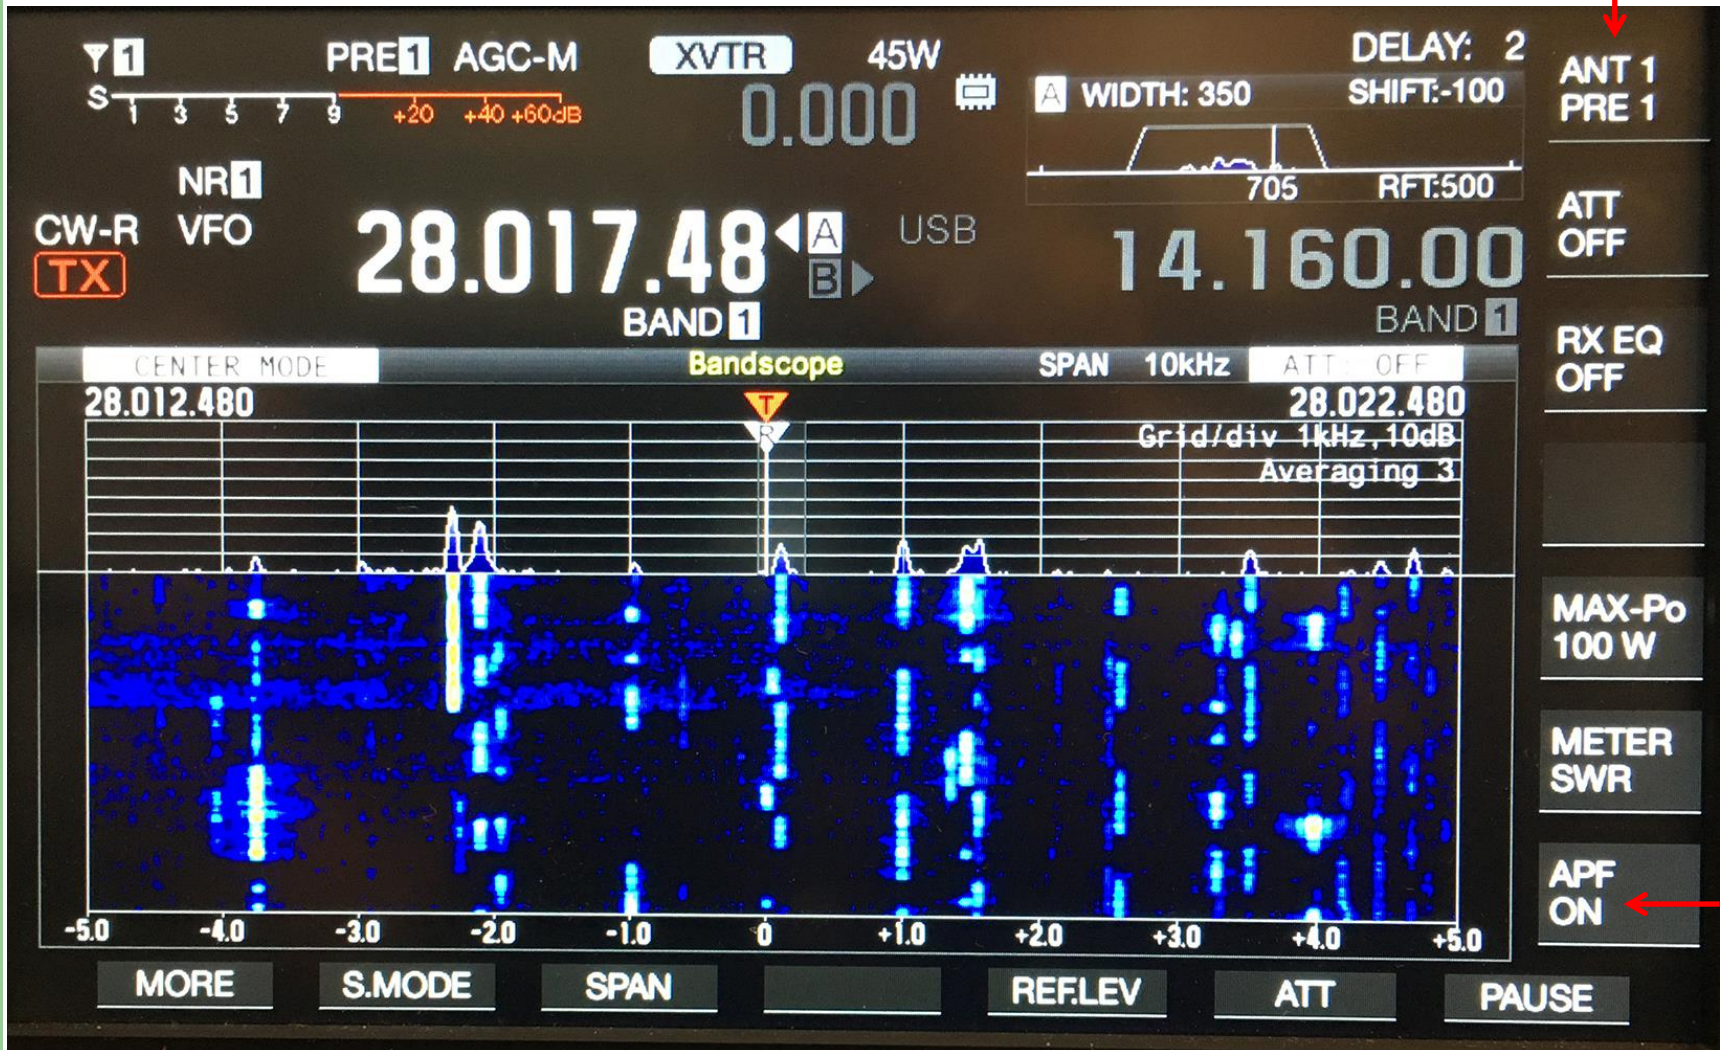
1 PRE 1 AGC-M XVTR 45W DELAY: 2
S 1 3 5 7 9 +20 +40 +60dB
0.000
A WIDTH: 350 SHIFT:-100
705 RFT:500
ANT 1
PRE 1

NR 1
CW-R VFO
TX
28.017.48 A B
BAND 1
USB
14.160.00
BAND 1
ATT
OFF

CENTER MODE Bandscope SPAN 10kHz ATT OFF
28.012.480 28.022.480
Grid/div 1kHz,10dB
Averaging 3
T R
RX EQ
OFF

MAX-Po
100 W

METER
SWR

APF
ON

-5.0 -4.0 -3.0 -2.0 -1.0 0 +1.0 +2.0 +3.0 +4.0 +5.0

MORE S.MODE SPAN REF.LEV ATT PAUSE